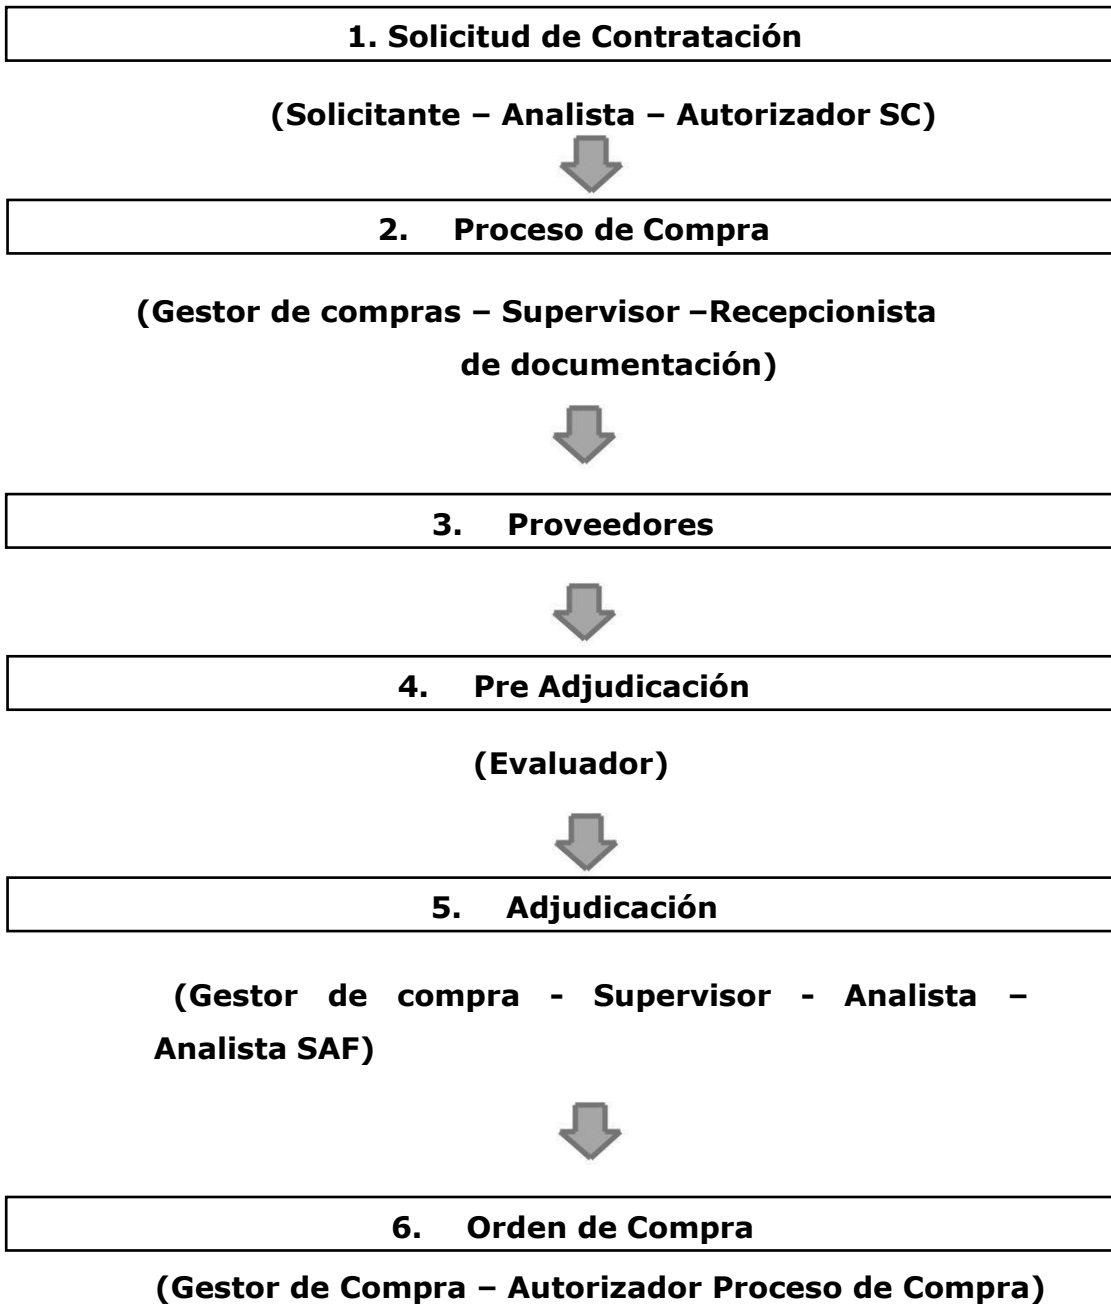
1. Solicitud de Contratación

(Solicitante – Analista – Autorizador SC)

2. Proceso de Compra

(Gestor de compras – Supervisor –Recepcionista de documentación)

3. Proveedores

4. Pre Adjudicación

(Evaluador)

5. Adjudicación

(Gestor de compra - Supervisor - Analista – Analista SAF)

6. Orden de Compra

(Gestor de Compra – Autorizador Proceso de Compra)